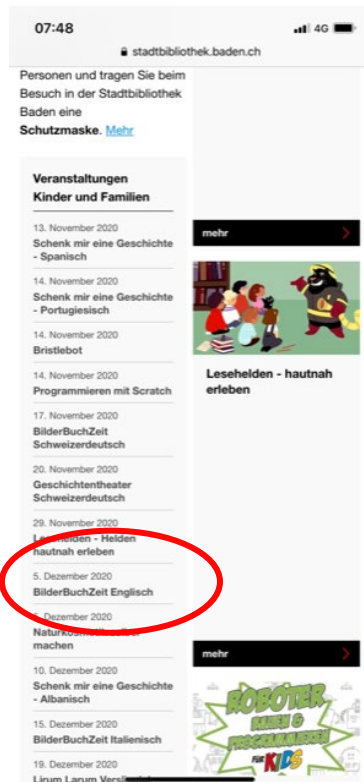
07:48
4G
stadtbibliothek.baden.ch

Personen und tragen Sie beim Besuch in der Stadtbibliothek Baden eine **Schutzmaske.** Mehr

Veranstaltungen Kinder und Familien

13. November 2020
Schenk mir eine Geschichte - Spanisch

14. November 2020
Schenk mir eine Geschichte - Portugiesisch

14. November 2020
Bristlebot

14. November 2020
Programmieren mit Scratch

17. November 2020
BilderBuchZeit Schweizerdeutsch

20. November 2020
Geschichtentheater Schweizerdeutsch

29. November 2020
Lesehelden - Helden hautnah erleben

5. Dezember 2020
BilderBuchZeit Englisch

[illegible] Dezember 2020
Naturkos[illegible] machen

10. Dezember 2020
Schenk mir eine Geschichte - Albanisch

15. Dezember 2020
BilderBuchZeit Italienisch

19. Dezember 2020
Lirum Larum Vers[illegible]

mehr

Lesehelden - hautnah erleben

mehr

ROBOTER BAUEN & PROGRAMMIEREN FÜR KIDS